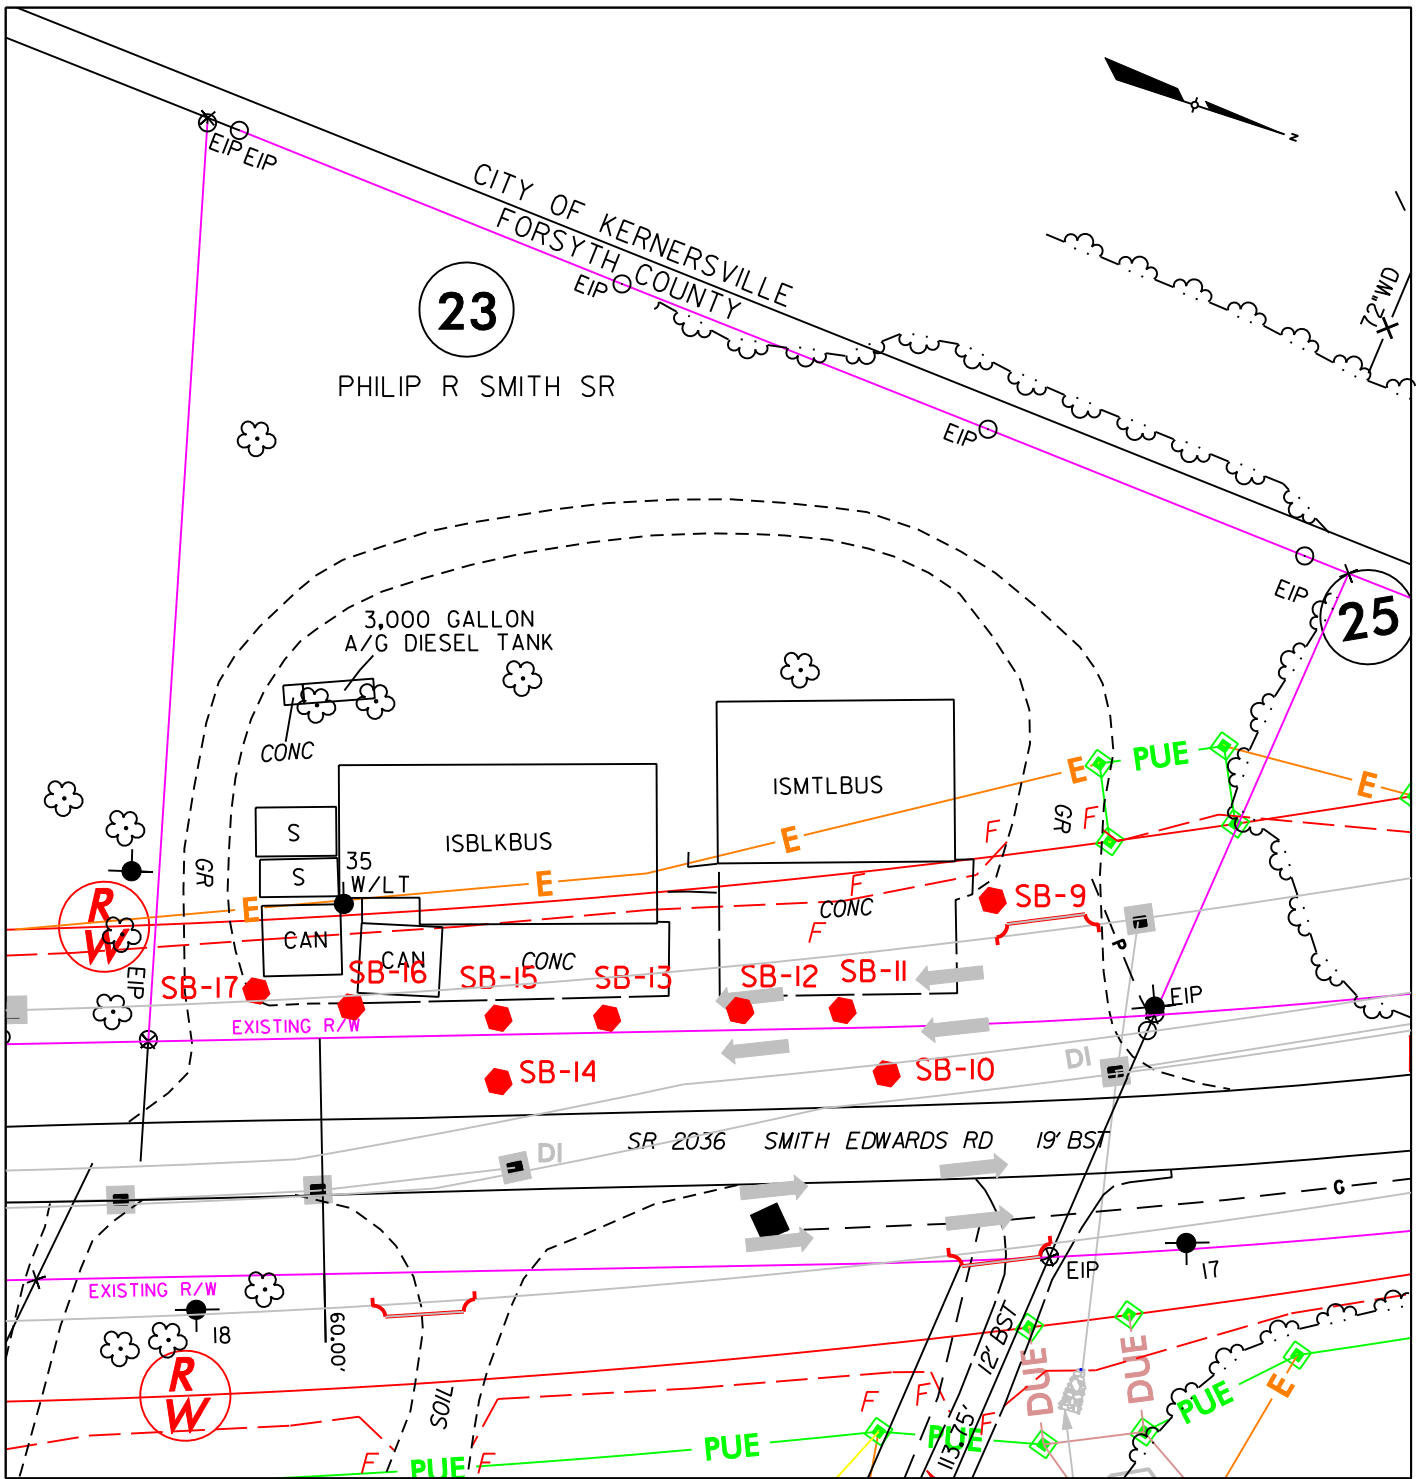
N

CITY OF KERNERSVILLE
FORSYTH COUNTY

EIP EIP

EIP

72"WD

23

PHILIP R SMITH SR

EIP

EIP

25

3,000 GALLON
A/G DIESEL TANK

CONC

ISMTLBUS

E

PUE

E

GR

F

F

ISBLKBUS

E

S

S

35
W/LT

E

E

F

CONC

SB-9

GR

R/W

CAN

CAN

CONC

F

P

EIP

SB-17

SB-16

SB-15

SB-13

SB-12

SB-11

EIP

EXISTING R/W

DI

SB-14

SB-10

DI

SR 2036 SMITH EDWARDS RD 19' BST

G

EIP

17

EXISTING R/W

18

60.00'

R/W

DUE

DUE

12' BST

PUE

E

SOIL

F

F

F

F

13.5'

PUE

PUE

PUE